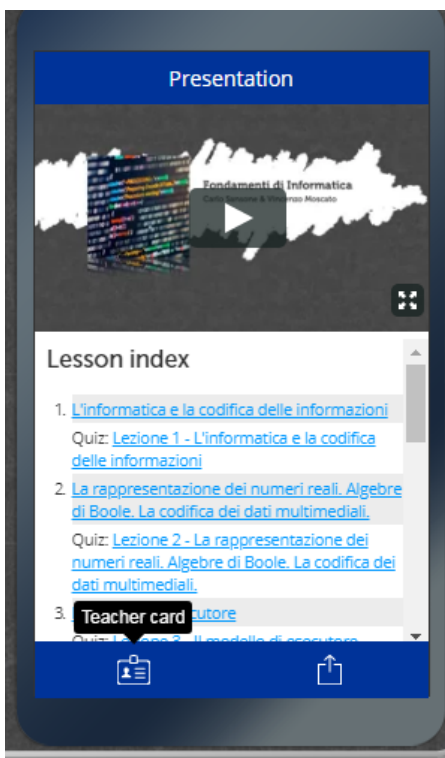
Presentation

Fondamenti di Informatica
Carlo Sansone & Vincenzo Moscato

Lesson index

1. L'informatica e la codifica delle informazioni

Quiz: Lezione 1 - L'informatica e la codifica delle informazioni

2. La rappresentazione dei numeri reali. Algebre di Boole. La codifica dei dati multimediali.

Quiz: Lezione 2 - La rappresentazione dei numeri reali. Algebre di Boole. La codifica dei dati multimediali.

3. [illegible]cutore

Quiz: Lezione 3 - Il modello di esecutore

Teacher card